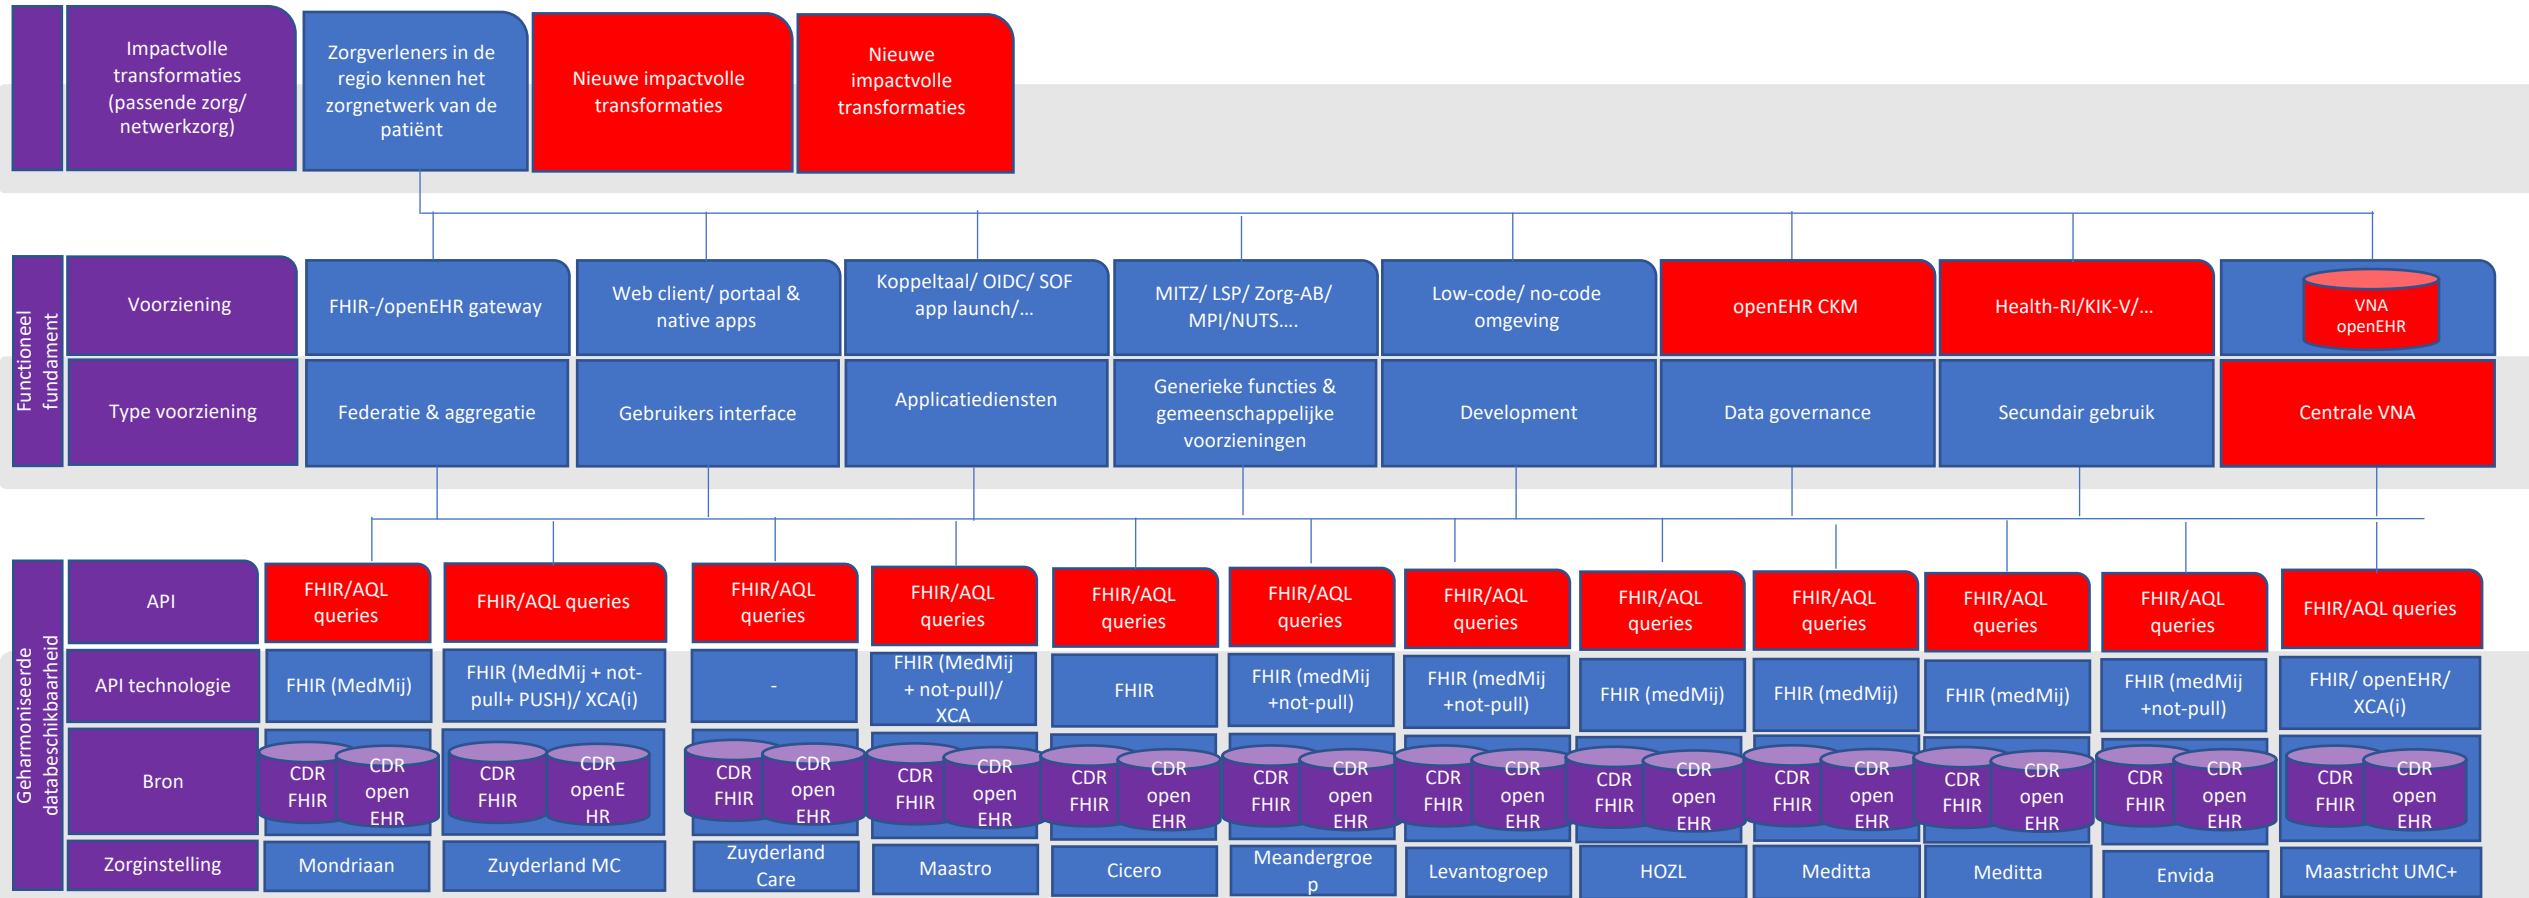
Impactvolle transformaties (passende zorg/ netwerkzorg)

Zorgverleners in de regio kennen het zorgnetwerk van de patiënt

Nieuwe impactvolle transformaties

Nieuwe impactvolle transformaties

Functioneel fundament

| Voorziening | FHIR-/openEHR gateway | Web client/ portaal & native apps | Koppeltaal/ OIDC/ SOF app launch/... | MITZ/ LSP/ Zorg-AB/ MPI/NUTS.... | Low-code/ no-code omgeving | openEHR CKM | Health-RI/KIK-V/... | VNA openEHR |
|---|---|---|---|---|---|---|---|---|
| Type voorziening | Federatie & aggregatie | Gebruikers interface | Applicatiediensten | Generieke functies & gemeenschappelijke voorzieningen | Development | Data governance | Secundair gebruik | Centrale VNA |

Geharmoniseerde databeschikbaarheid

| API | FHIR/AQL queries | FHIR/AQL queries | FHIR/AQL queries | FHIR/AQL queries | FHIR/AQL queries | FHIR/AQL queries | FHIR/AQL queries | FHIR/AQL queries | FHIR/AQL queries | FHIR/AQL queries | FHIR/AQL queries | FHIR/AQL queries |
|---|---|---|---|---|---|---|---|---|---|---|---|---|
| API technologie | FHIR (MedMij) | FHIR (MedMij + not-pull+ PUSH)/ XCA(i) | - | FHIR (MedMij + not-pull)/ XCA | FHIR | FHIR (medMij +not-pull) | FHIR (medMij +not-pull) | FHIR (medMij) | FHIR (medMij) | FHIR (medMij) | FHIR (medMij +not-pull) | FHIR/ openEHR/ XCA(i) |
| Bron | CDR FHIR / CDR open EHR | CDR FHIR / CDR openE HR | CDR FHIR / CDR open EHR | CDR FHIR / CDR open EHR | CDR FHIR / CDR open EHR | CDR FHIR / CDR open EHR | CDR FHIR / CDR open EHR | CDR FHIR / CDR open EHR | CDR FHIR / CDR open EHR | CDR FHIR / CDR open EHR | CDR FHIR / CDR open EHR | CDR FHIR / CDR open EHR |
| Zorginstelling | Mondriaan | Zuyderland MC | Zuyderland Care | Maastro | Cicero | Meandergroep | Levantogroep | HOZL | Meditta | Meditta | Envida | Maastricht UMC+ |